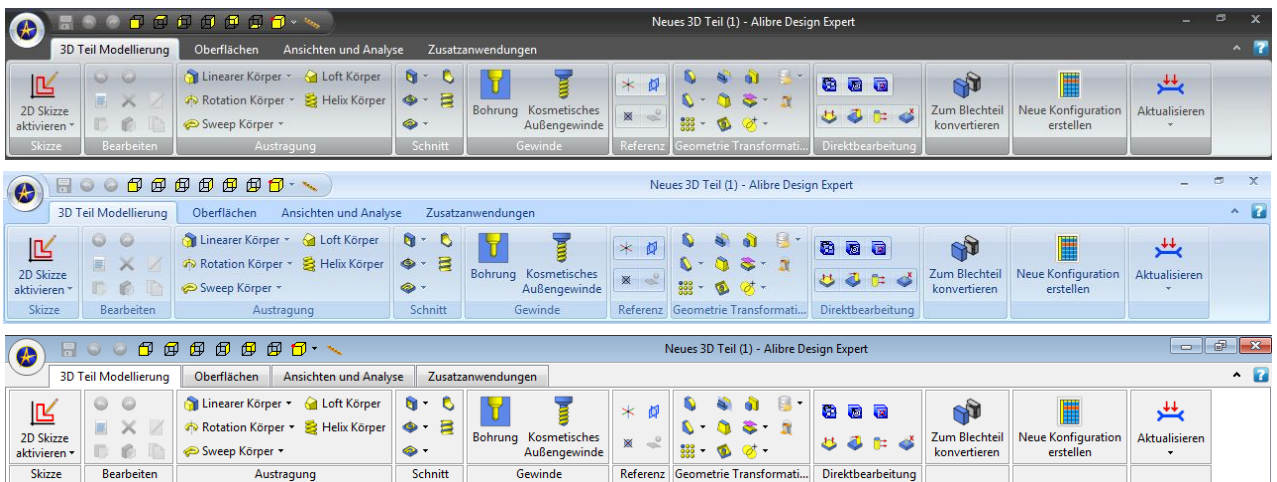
Neues 3D Teil (1) - Alibre Design Expert

3D Teil Modellierung | Oberflächen | Ansichten und Analyse | Zusatzanwendungen

2D Skizze aktivieren | Linearer Körper | Loft Körper | Rotation Körper | Helix Körper | Sweep Körper | Bohrung | Kosmetisches Außengewinde | Zum Blechteil konvertieren | Neue Konfiguration erstellen | Aktualisieren

Skizze | Bearbeiten | Austragung | Schnitt | Gewinde | Referenz | Geometrie Transformati... | Direktbearbeitung

Neues 3D Teil (1) - Alibre Design Expert

3D Teil Modellierung | Oberflächen | Ansichten und Analyse | Zusatzanwendungen

2D Skizze aktivieren | Linearer Körper | Loft Körper | Rotation Körper | Helix Körper | Sweep Körper | Bohrung | Kosmetisches Außengewinde | Zum Blechteil konvertieren | Neue Konfiguration erstellen | Aktualisieren

Skizze | Bearbeiten | Austragung | Schnitt | Gewinde | Referenz | Geometrie Transformati... | Direktbearbeitung

Neues 3D Teil (1) - Alibre Design Expert

3D Teil Modellierung | Oberflächen | Ansichten und Analyse | Zusatzanwendungen

2D Skizze aktivieren | Linearer Körper | Loft Körper | Rotation Körper | Helix Körper | Sweep Körper | Bohrung | Kosmetisches Außengewinde | Zum Blechteil konvertieren | Neue Konfiguration erstellen | Aktualisieren

Skizze | Bearbeiten | Austragung | Schnitt | Gewinde | Referenz | Geometrie Transformati... | Direktbearbeitung